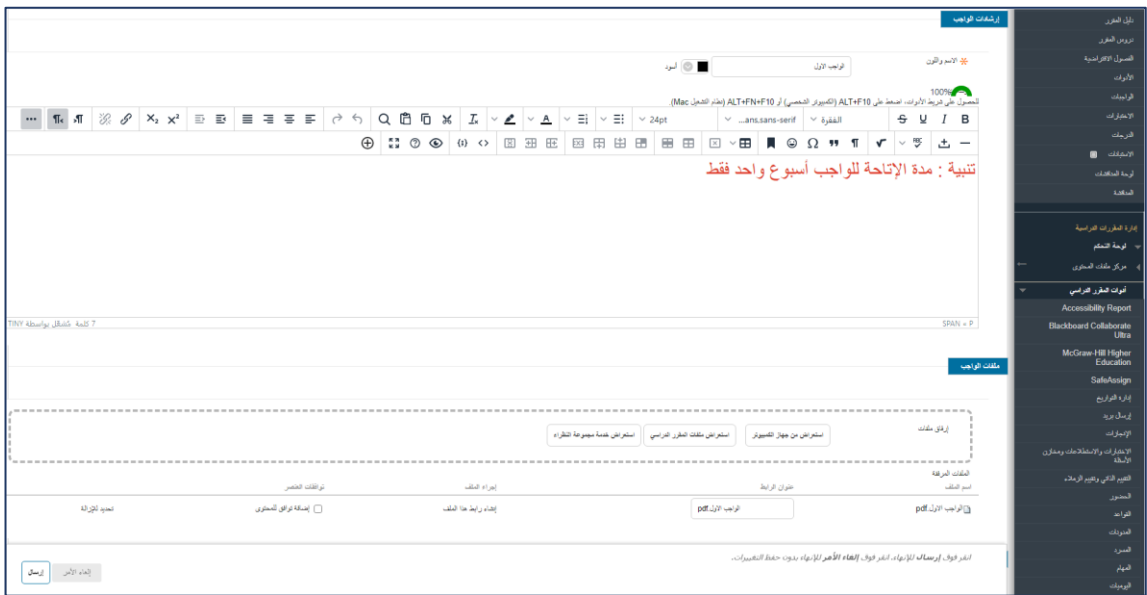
دليل المقرر
دروس المقرر
الفصول الافتراضية
الأدوات
الواجبات
الاختبارات
الدرجات
الإعلانات
لوحة المناقشات
المساعدة

إدارة المقررات الدراسية
لوحة التحكم
مركز ملفات المحتوى

أدوات المقرر الدراسي
Accessibility Report
Blackboard Collaborate Ultra
McGraw-Hill Higher Education
SafeAssign
إدارة التواريخ
إرسال بريد
الإحصاءات
الاختبارات والاستطلاعات ومخازن الأسئلة
التقييم الذاتي وتقييم الزملاء
الحضور
القواعد
المدونات
المسرد
المهام
اليوميات

إرشادات الواجب

الاسم واللون
الواجب الاول
أسود

100%
للحصول على شريط الأدوات، اضغط على ALT+F10 (الكمبيوتر الشخصي) أو ALT+FN+F10 (نظام التشغيل Mac).

B I U S
الفقرة
ans.sans-serif...
24pt

تنبية : مدة الإتاحة للواجب أسبوع واحد فقط

SPAN » P
7 كلمة  كاشقل بواسطة TINY

ملفات الواجب

إرفاق ملفات
استعراض من جهاز الكمبيوتر
استعراض ملفات المقرر الدراسي
استعراض خدمة مجموعة النظراء

الملفات المرفقة
اسم الملف
عنوان الارتباط
إجراء الملف
توافقات العنصر
الواجب الاول.pdf
الواجب الاول pdf
إلغاء رابط هذا الملف
إضافة توافق للمحتوى
تحديد للإزالة

انقر فوق إرسال للإنهاء. انقر فوق إلغاء الأمر للإنهاء بدون حفظ التغييرات.
إلغاء الأمر
إرسال